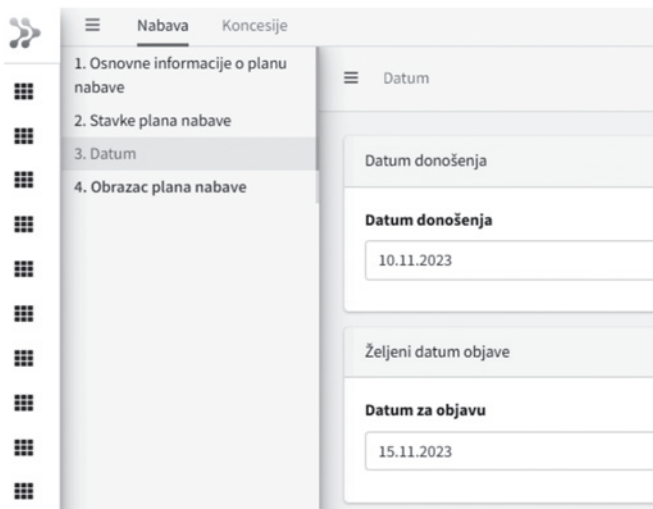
Nabava Koncesije

1. Osnovne informacije o planu nabave
2. Stavke plana nabave
3. Datum
4. Obrazac plana nabave

Datum

Datum donošenja

Datum donošenja
10.11.2023

Željeni datum objave

Datum za objavu
15.11.2023